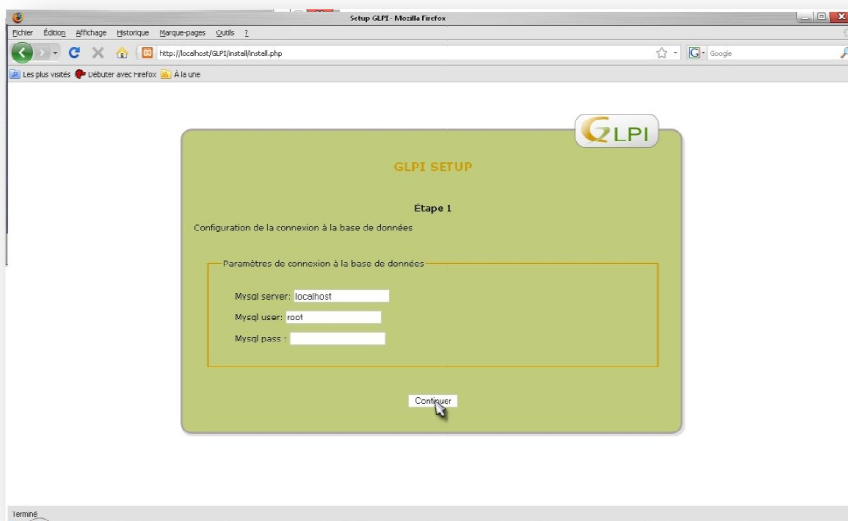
Setup GLPI - Mozilla Firefox

Fichier Édition Affichage Historique Marque-pages Outils ?

http://localhost/GLPI/install/install.php

Google

Les plus visités Débuter avec Firefox À la une

GLPI

GLPI SETUP

Etape 1

Configuration de la connexion à la base de données

Paramètres de connexion à la base de données

Mysql server: localhost

Mysql user: root

Mysql pass :

Continuer

Terminé